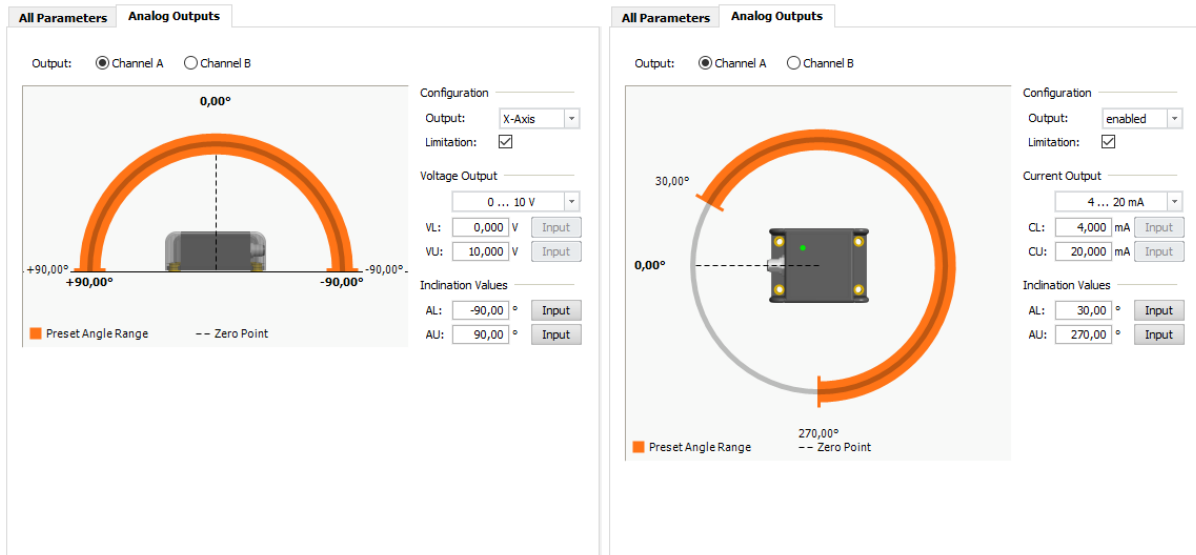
All Parameters | Analog Outputs

Output: Channel A Channel B

0,00°

+90,00° +90,00° -90,00° -90,00°

Preset Angle Range
Zero Point

Configuration
Output: X-Axis
Limitation:

Voltage Output
0 ... 10 V
VL: 0,000 V Input
VU: 10,000 V Input

Inclination Values
AL: -90,00 ° Input
AU: 90,00 ° Input

All Parameters | Analog Outputs

Output: Channel A Channel B

30,00°
0,00°
270,00°

Preset Angle Range
Zero Point

Configuration
Output: enabled
Limitation:

Current Output
4 ... 20 mA
CL: 4,000 mA Input
CU: 20,000 mA Input

Inclination Values
AL: 30,00 ° Input
AU: 270,00 ° Input